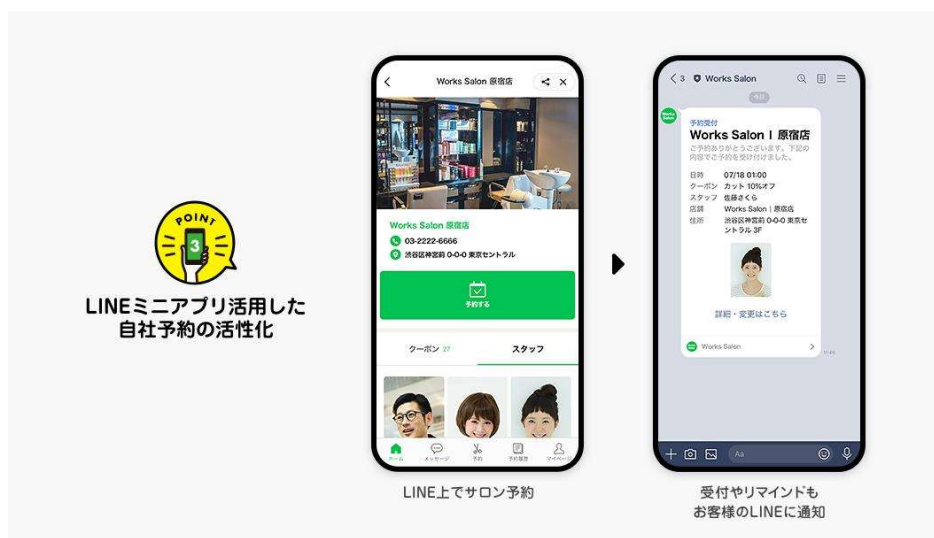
POINT 3

LINEミニアプリ活用した
自社予約の活性化

Works Salon 原宿店

Works Salon 原宿店
03-2222-6666
渋谷区神宮前 0-0-0 東京セントラル

予約する

クーポン 27
スタッフ

ホーム
メッセージ
予約
予約履歴
マイページ

LINE上でサロン予約

3 Works Salon

今日

予約受付
Works Salon | 原宿店
ご予約ありがとうございます。下記の内容でご予約を受け付けました。

日時 07/18 01:00
クーポン カット 10%オフ
スタッフ 佐藤さくら
店舗 Works Salon | 原宿店
住所 渋谷区神宮前 0-0-0 東京セントラル 3F

詳細・変更はこちら

Works Salon

11:45

Aa

受付やリマインドも
お客様のLINEに通知